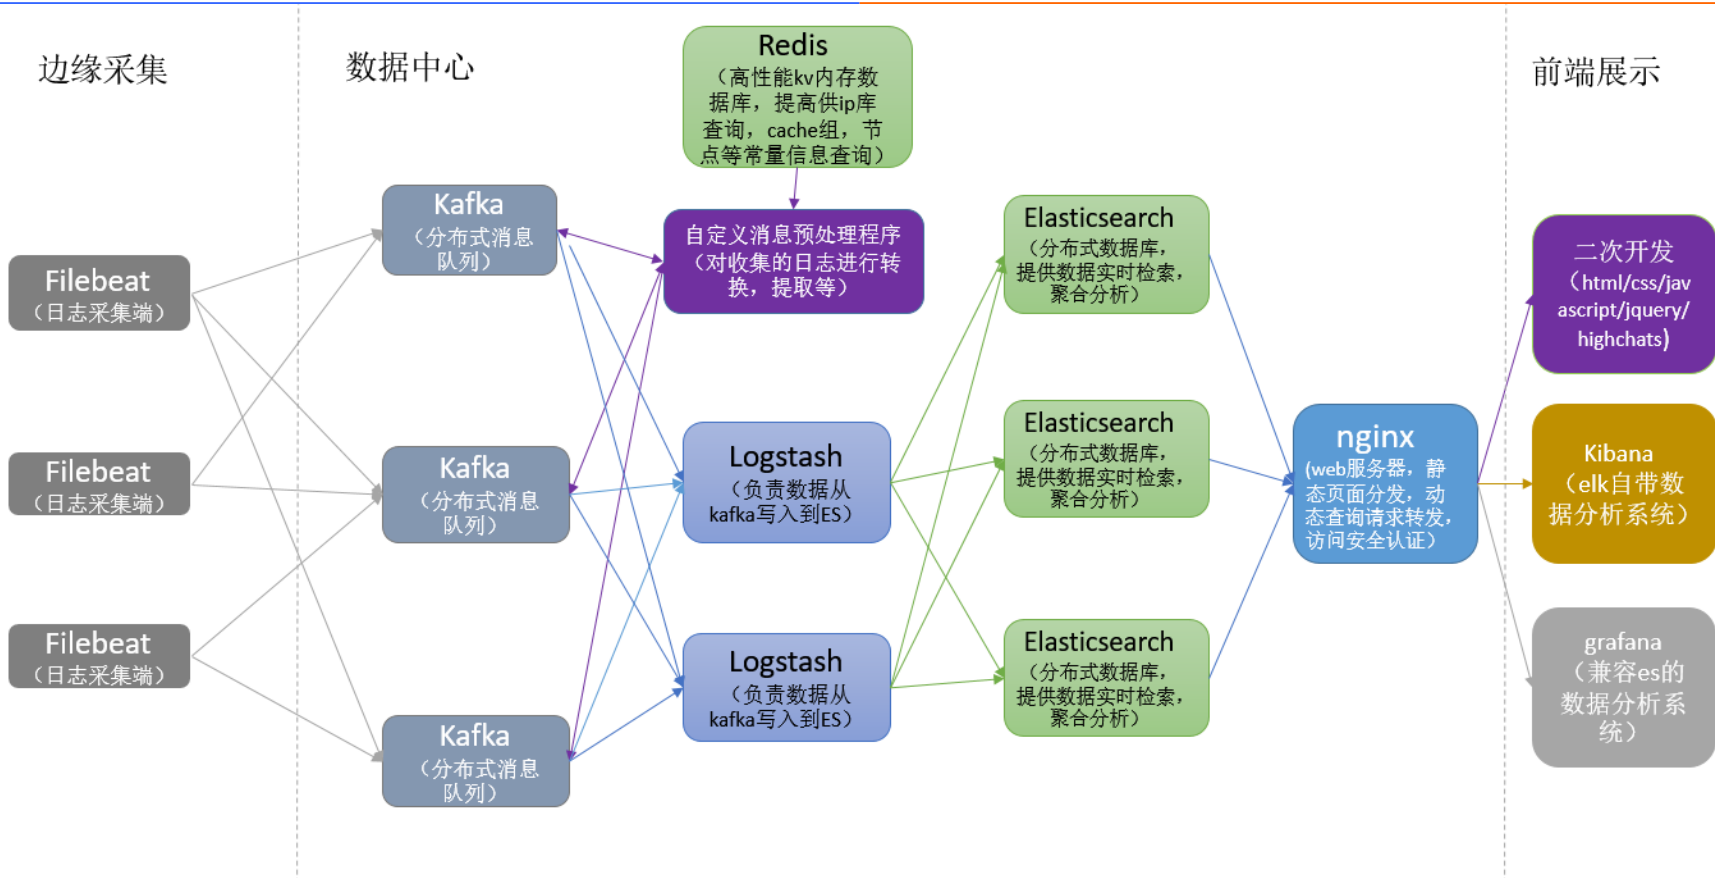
边缘采集

数据中心

前端展示

Redis
（高性能kv内存数据库，提高供ip库查询，cache组，节点等常量信息查询）

Kafka
（分布式消息队列）

自定义消息预处理程序
（对收集的日志进行转换，提取等）

Elasticsearch
（分布式数据库，提供数据实时检索，聚合分析）

二次开发
（html/css/javascript/jquery/highchats）

Filebeat
（日志采集端）

Filebeat
（日志采集端）

Filebeat
（日志采集端）

Kafka
（分布式消息队列）

Kafka
（分布式消息队列）

Logstash
（负责数据从kafka写入到ES）

Logstash
（负责数据从kafka写入到ES）

Elasticsearch
（分布式数据库，提供数据实时检索，聚合分析）

Elasticsearch
（分布式数据库，提供数据实时检索，聚合分析）

nginx
（web服务器，静态页面分发，动态查询请求转发，访问安全认证）

Kibana
（elk自带数据分析系统）

grafana
（兼容es的数据分析系统）